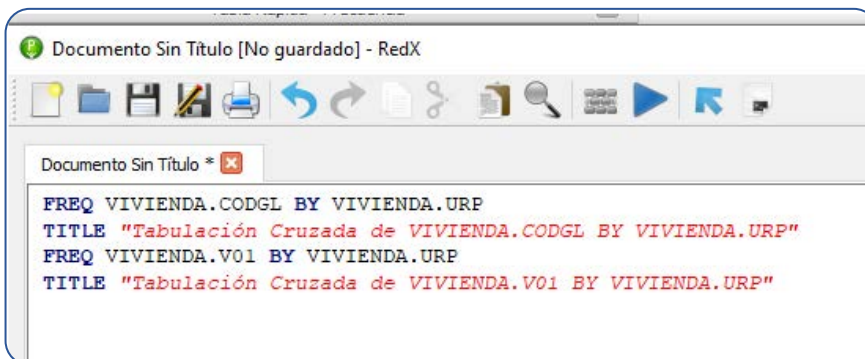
Documento Sin Título [No guardado] - RedX

Documento Sin Título *

FREQ VIVIENDA.CODGL BY VIVIENDA.URP
TITLE "Tabulación Cruzada de VIVIENDA.CODGL BY VIVIENDA.URP"
FREQ VIVIENDA.V01 BY VIVIENDA.URP
TITLE "Tabulación Cruzada de VIVIENDA.V01 BY VIVIENDA.URP"